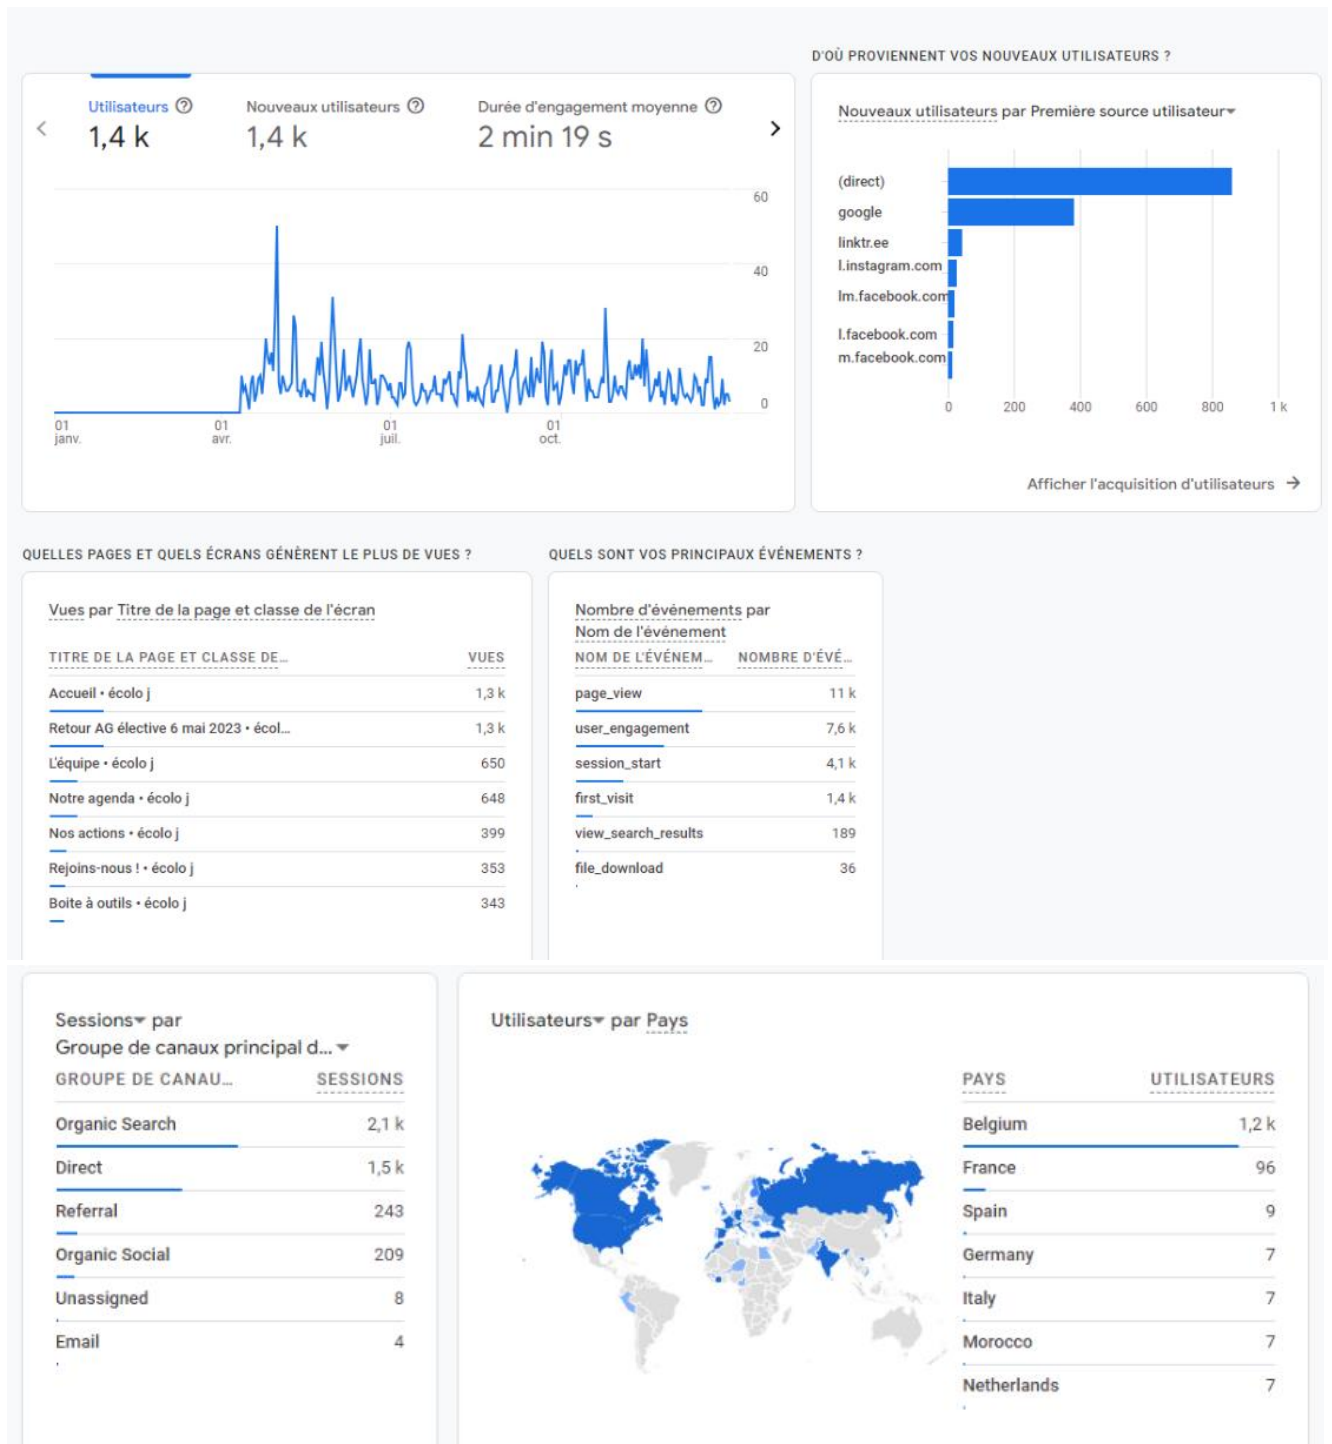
Utilisateurs
1,4 k

Nouveaux utilisateurs
1,4 k

Durée d'engagement moyenne
2 min 19 s

60
40
20
0

01 janv.
01 avr.
01 juil.
01 oct.

D'OÙ PROVIENNENT VOS NOUVEAUX UTILISATEURS ?

Nouveaux utilisateurs par Première source utilisateur

(direct)
google
linktr.ee
l.instagram.com
lm.facebook.com
l.facebook.com
m.facebook.com

0 200 400 600 800 1 k

Afficher l'acquisition d'utilisateurs →

QUELLES PAGES ET QUELS ÉCRANS GÉNÈRENT LE PLUS DE VUES ?

Vues par Titre de la page et classe de l'écran

| TITRE DE LA PAGE ET CLASSE DE... | VUES |
|---|---|
| Accueil • écolo j | 1,3 k |
| Retour AG élective 6 mai 2023 • écol... | 1,3 k |
| L'équipe • écolo j | 650 |
| Notre agenda • écolo j | 648 |
| Nos actions • écolo j | 399 |
| Rejoins-nous ! • écolo j | 353 |
| Boite à outils • écolo j | 343 |

QUELS SONT VOS PRINCIPAUX ÉVÉNEMENTS ?

Nombre d'événements par Nom de l'événement

| NOM DE L'ÉVÉNEM... | NOMBRE D'ÉVÉ... |
|---|---|
| page_view | 11 k |
| user_engagement | 7,6 k |
| session_start | 4,1 k |
| first_visit | 1,4 k |
| view_search_results | 189 |
| file_download | 36 |

Sessions par Groupe de canaux principal d...

| GROUPE DE CANAU... | SESSIONS |
|---|---|
| Organic Search | 2,1 k |
| Direct | 1,5 k |
| Referral | 243 |
| Organic Social | 209 |
| Unassigned | 8 |
| Email | 4 |

Utilisateurs par Pays

| PAYS | UTILISATEURS |
|---|---|
| Belgium | 1,2 k |
| France | 96 |
| Spain | 9 |
| Germany | 7 |
| Italy | 7 |
| Morocco | 7 |
| Netherlands | 7 |